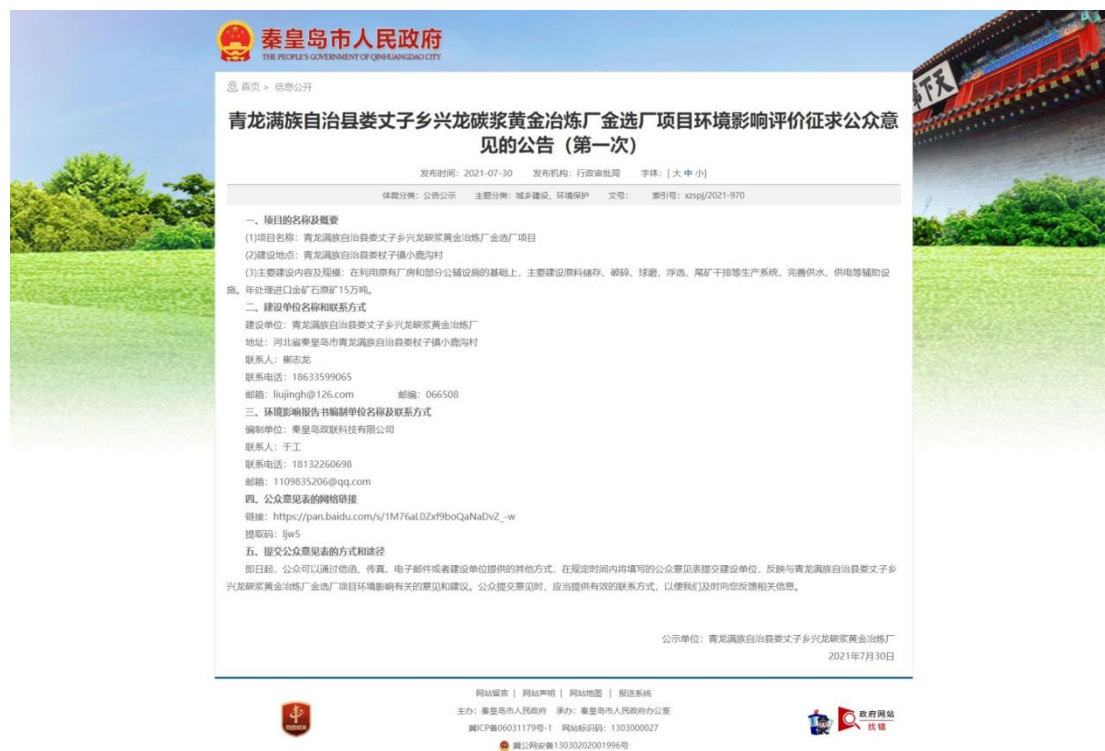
秦皇岛市人民政府
THE PEOPLE'S GOVERNMENT OF QINHUANGDAO CITY

首页 > 信息公开

青龙满族自治县娄丈子乡兴龙碳浆黄金冶炼厂金选厂项目环境影响评价征求公众意见的公告（第一次）

发布时间：2021-07-30 发布机构：行政审批局 字体：[ 大 中 小 ]

体裁分类：公告公示 主题分类：城乡建设、环境保护 文号： 索引号：xzspj/2021-970

一、项目的名称及概要

(1)项目名称：青龙满族自治县娄丈子乡兴龙碳浆黄金冶炼厂金选厂项目

(2)建设地点：青龙满族自治县娄杖子镇小鹿沟村

(3)主要建设内容及规模：在利用原有厂房和部分公辅设施的基础上，主要建设原料储存、破碎、球磨、浮选、尾矿干排等生产系统，完善供水、供电等辅助设施。年处理进口金矿石原矿15万吨。

二、建设单位名称和联系方式

建设单位：青龙满族自治县娄丈子乡兴龙碳浆黄金冶炼厂

地址：河北省秦皇岛市青龙满族自治县娄杖子镇小鹿沟村

联系人：崔志龙

联系电话：18633599065

邮箱：liujingh@126.com 邮编：066508

三、环境影响报告书编制单位名称及联系方式

编制单位：秦皇岛政联科技有限公司

联系人：于工

联系电话：18132260698

邮箱：1109835206@qq.com

四、公众意见表的网络链接

链接：https://pan.baidu.com/s/1M76aL0Zxf9boQaNaDvZ_-w

提取码：ljw5

五、提交公众意见表的方式和途径

即日起，公众可以通过信函、传真、电子邮件或者建设单位提供的其他方式，在规定时间内将填写的公众意见表提交建设单位，反映与青龙满族自治县娄丈子乡兴龙碳浆黄金冶炼厂金选厂项目环境影响有关的意见和建议。公众提交意见时，应当提供有效的联系方式，以便我们及时向您反馈相关信息。

公示单位：青龙满族自治县娄丈子乡兴龙碳浆黄金冶炼厂
2021年7月30日

网站留言 | 网站声明 | 网站地图 | 报送系统
主办：秦皇岛市人民政府 承办：秦皇岛市人民政府办公室
冀ICP备06031179号-1 网站标识码：1303000027
冀公网安备13030202001996号

政府网站 找错